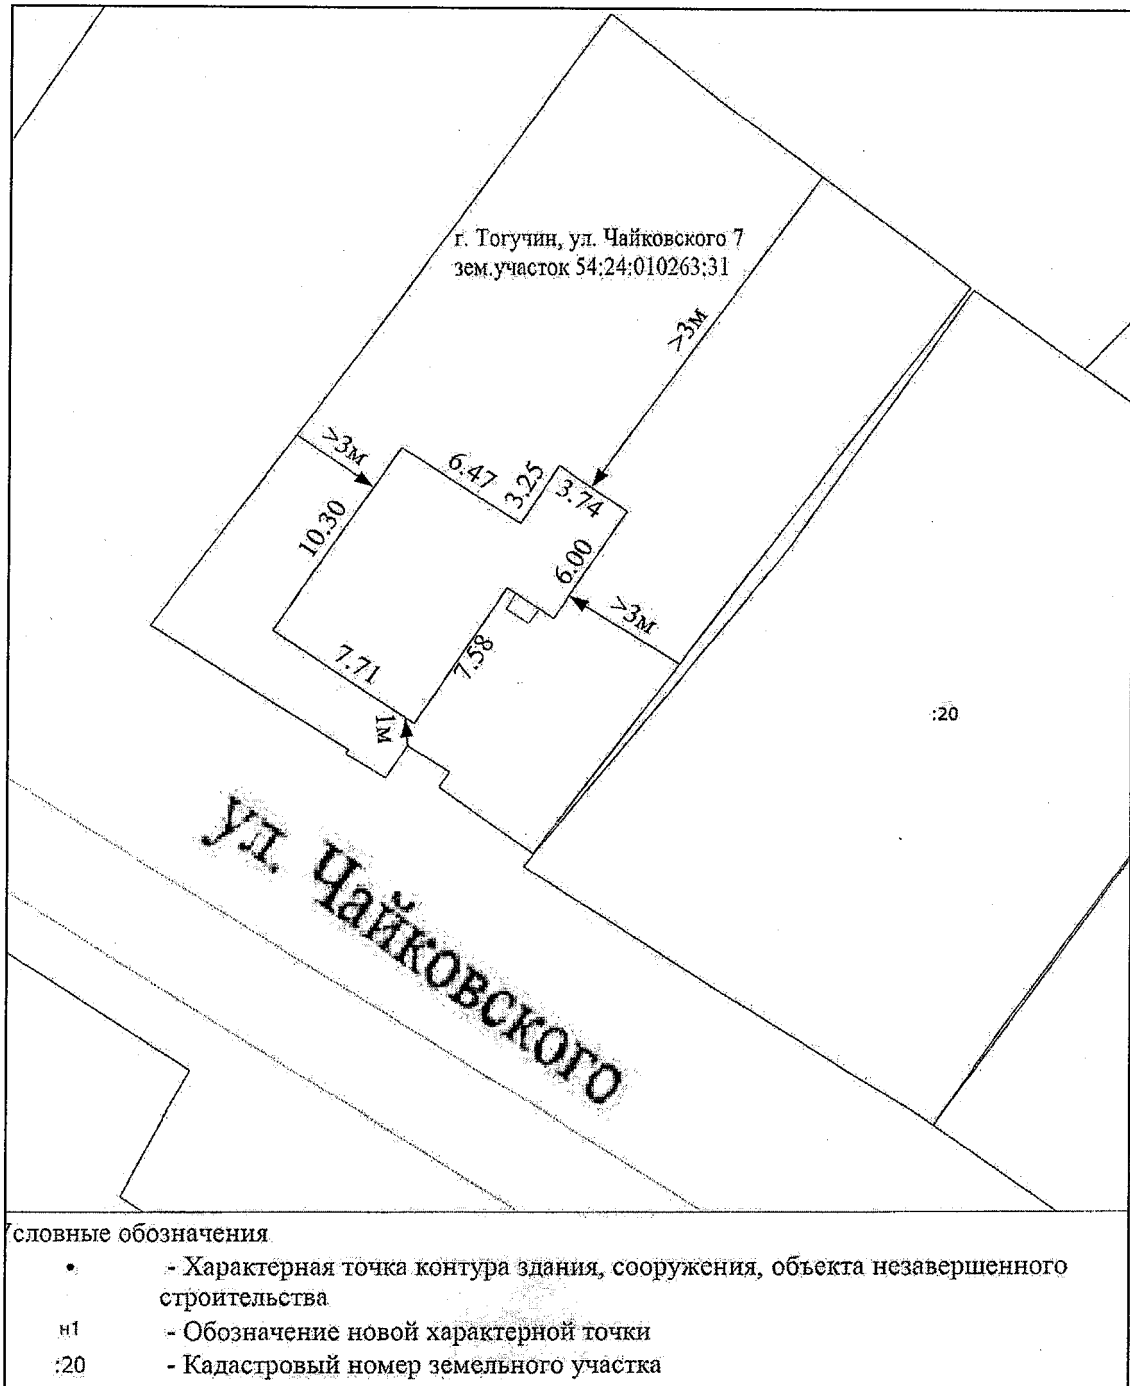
г. Тогучин, ул. Чайковского 7
зем.участок 54:24:010263:31

>3м

>3м

6.47

3.25

3.74

10.30

6.00

>3м

7.71

7.58

1м

:20

ул. Чайковского

'словные обозначения

• - Характерная точка контура здания, сооружения, объекта незавершенного строительства

н1 - Обозначение новой характерной точки

:20 - Кадастровый номер земельного участка